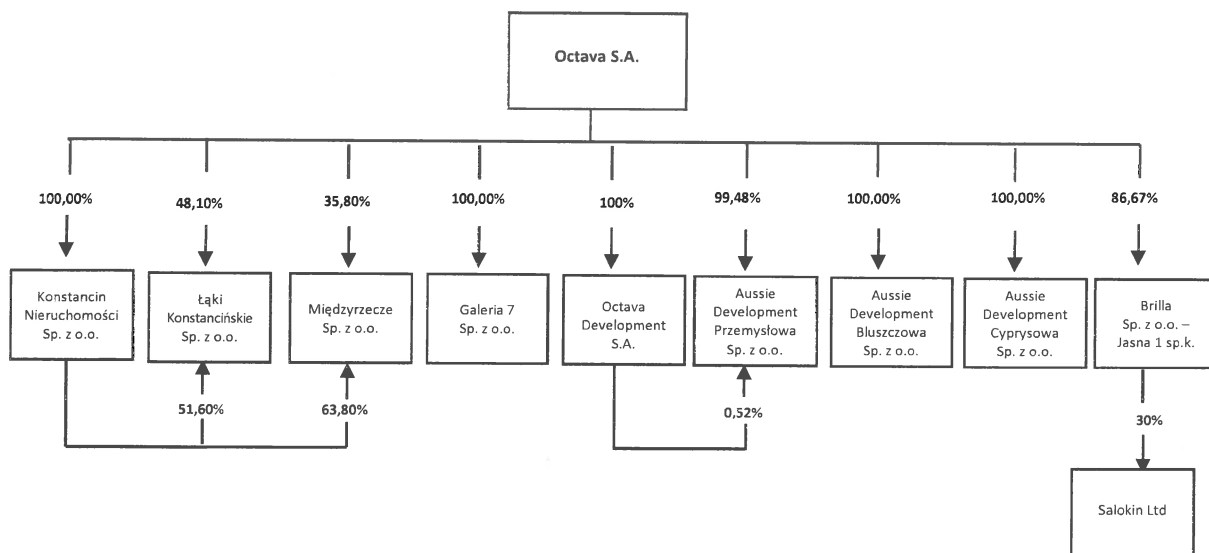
Octava S.A.

100,00%

48,10%

35,80%

100,00%

100%

99,48%

100,00%

100,00%

86,67%

Konstancin Nieruchomości Sp. z o.o.

Łąki Konstancińskie Sp. z o.o.

Międzyrzecze Sp. z o.o.

Galeria 7 Sp. z o.o.

Octava Development S.A.

Aussie Development Przemysłowa Sp. z o.o.

Aussie Development Bluszczowa Sp. z o.o.

Aussie Development Cyprysowa Sp. z o.o.

Brilla Sp. z o.o. – Jasna 1 sp.k.

51,60%

63,80%

0,52%

30%

Salokin Ltd